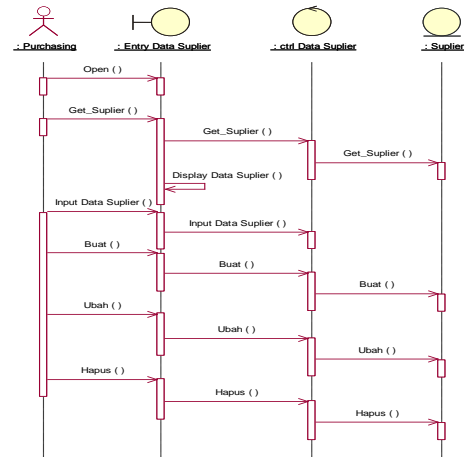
: Purchasing

: Entry Data Suplier

: ctrl Data Suplier

: Suplier

Open ( )

Get_Suplier ( )

Get_Suplier ( )

Get_Suplier ( )

Display Data Suplier ( )

Input Data Suplier ( )

Input Data Suplier ( )

Buat ( )

Buat ( )

Buat ( )

Ubah ( )

Ubah ( )

Ubah ( )

Hapus ( )

Hapus ( )

Hapus ( )